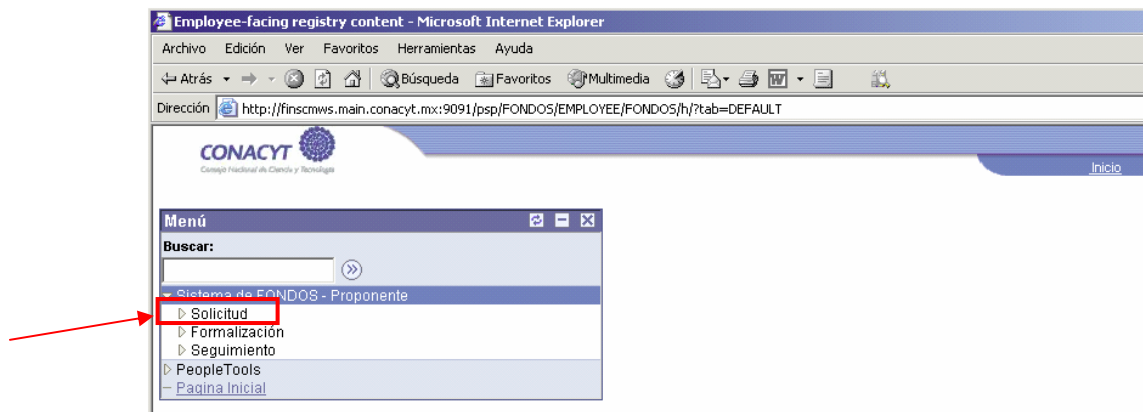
Employee-facing registry content - Microsoft Internet Explorer

Archivo Edición Ver Favoritos Herramientas Ayuda

Atrás Búsqueda Favoritos Multimedia

Dirección http://finscmws.main.conacyt.mx:9091/psp/FONDOS/EMPLOYEE/FONDOS/h/?tab=DEFAULT

CONACYT
Consejo Nacional de Ciencia y Tecnología

Inicio

Menú

Buscar:

Sistema de FONDOS - Proponente
Solicitud
Formalización
Seguimiento
PeopleTools
Pagina Inicial